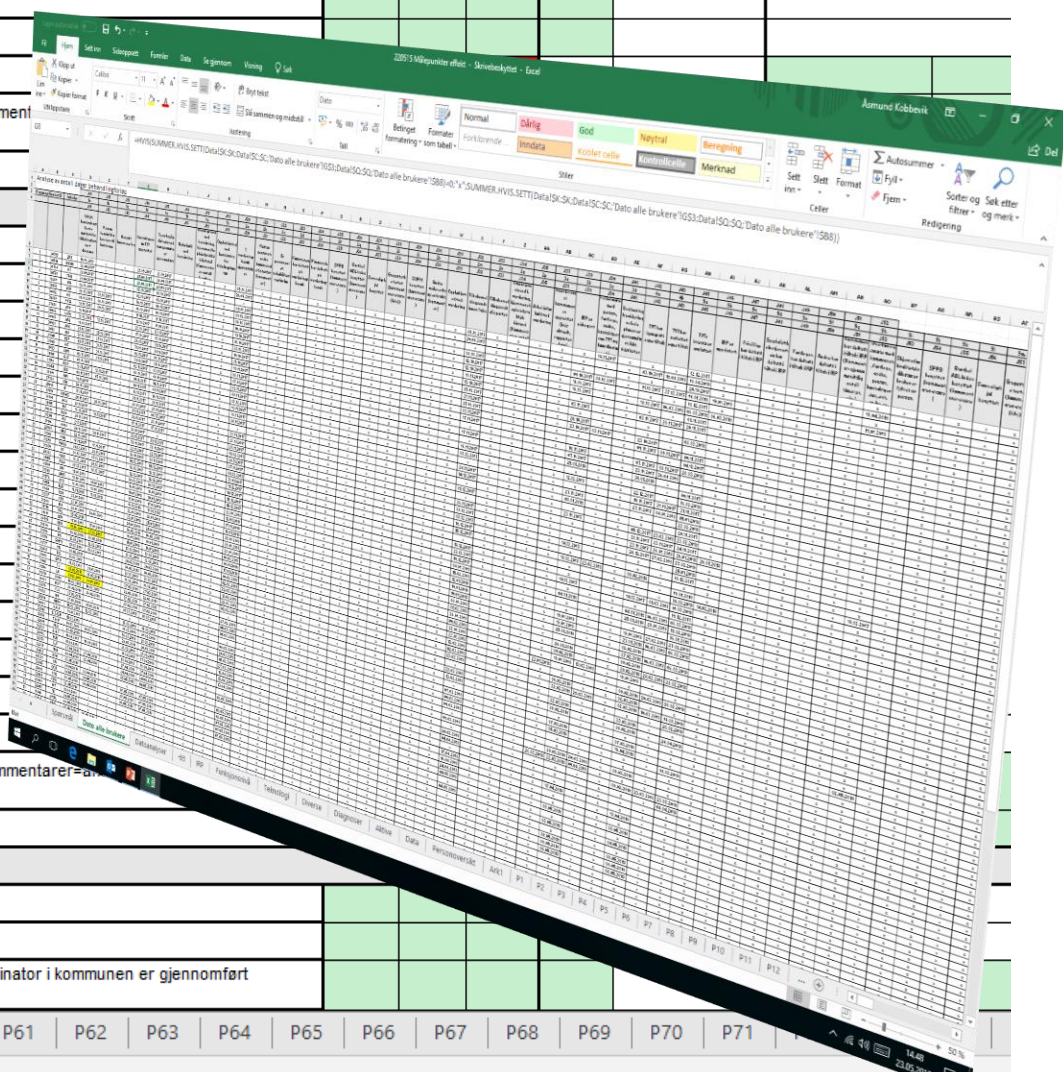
220515 Milepunkter effekt - Skrivebeskyttet - Excel

Fil Hjem Sett inn Sideoppsett Formler Data Se gjennom Visning Søk

Åsmund Kobbeltvedt

Del

Klipp ut
Kopier
Kopier format
Lim inn
Utklippstavle

Calibri 11

Skrift

Bryt tekst
Slå sammen og midtstill
Justering

Dato
Tall

Betinget formatering
Formater som tabell

Normal
Dårlig
God
Nøytral
Beregning
Forklarende
Inndata
Koblet celle
Kontrollcelle
Merknad
Stiler

Sett inn
Slett
Format
Celler

Autosummer
Fyll
Fjern
Sorter og filtrer
Søk etter og merk
Redigering

=HVIS(SUMMER.HVIS.SETT(Data!$K:$K;Data!$C:$C;'Dato alle brukere'!G$3;Data!$Q:$Q;'Dato alle brukere'!$B8)=0;"x";SUMMER.HVIS.SETT(Data!$K:$K;Data!$C:$C;'Dato alle brukere'!G$3;Data!$Q:$Q;'Dato alle brukere'!$B8))

ment

mmentarer=ar

inator i kommunen er gjennomført

Kontroll
Dato alle brukere
Datakatalog
Ark1
P1
P2
P3
P4
P5
P6
P7
P8
P9
P10
P11
P12

IPP
Fastlegemøte
Teknologi
Diverse
Diagnoser
Aktive
Data
Personoversikt

P61 P62 P63 P64 P65 P66 P67 P68 P69 P70 P71

50 %
14:49
23.05.201